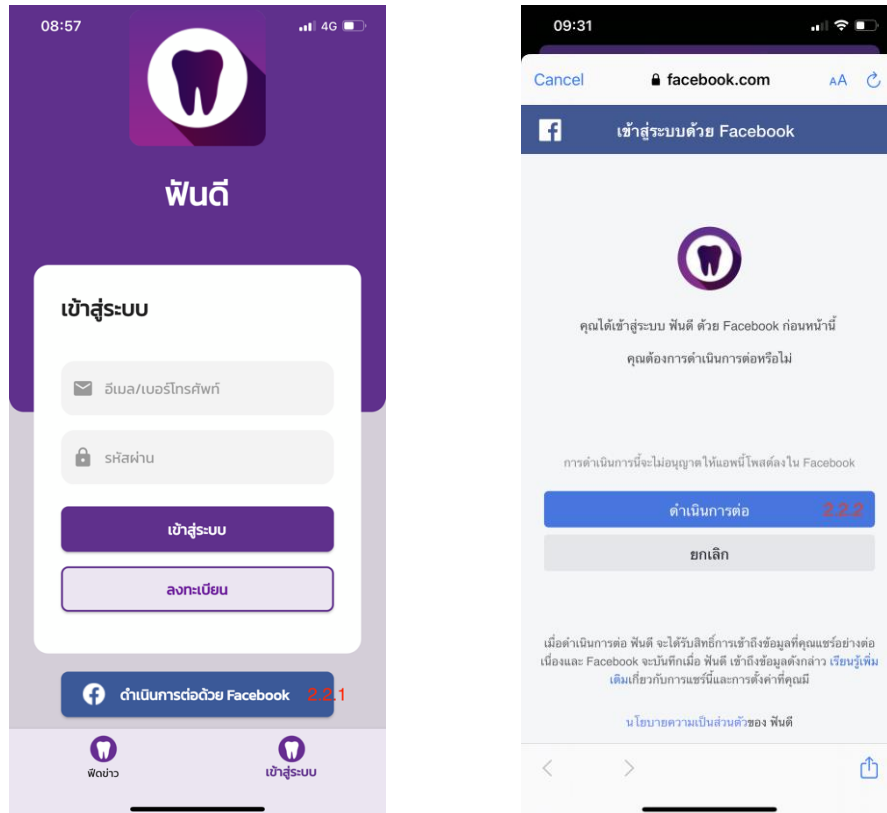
08:57

4G

ฟันดี

เข้าสู่ระบบ

อีเมล/เบอร์โทรศัพท์

รหัสผ่าน

เข้าสู่ระบบ

ลงทะเบียน

ดำเนินการต่อด้วย Facebook 2.2.1

ฟีดข่าว

เข้าสู่ระบบ

09:31

Cancel facebook.com AA

เข้าสู่ระบบด้วย Facebook

คุณได้เข้าสู่ระบบ ฟันดี ด้วย Facebook ก่อนหน้านี้

คุณต้องการดำเนินการต่อหรือไม่

การดำเนินการนี้จะไม่อนุญาตให้แอพนี้โพสต์ลงใน Facebook

ดำเนินการต่อ 2.2.2

ยกเลิก

เมื่อดำเนินการต่อ ฟันดี จะได้รับสิทธิ์การเข้าถึงข้อมูลที่คุณแชร์อย่างต่อเนื่องและ Facebook จะบันทึกเมื่อ ฟันดี เข้าถึงข้อมูลดังกล่าว เรียนรู้เพิ่มเติมเกี่ยวกับการแชร์นี้และการตั้งค่าที่คุณมี

นโยบายความเป็นส่วนตัวของ ฟันดี